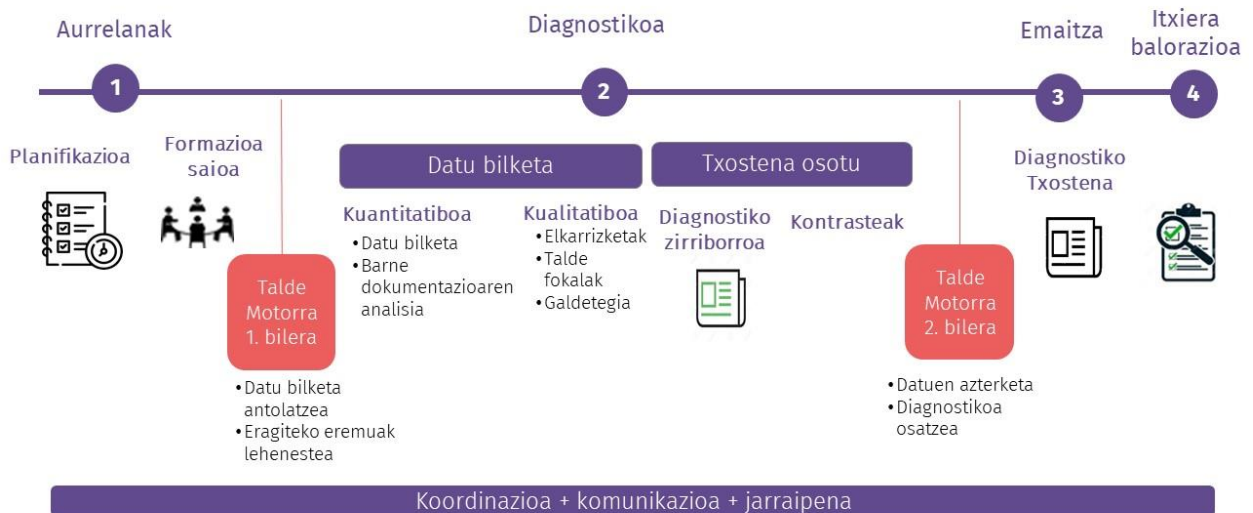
Aurrelanak

Diagnostikoa

Emaitza

Itxiera balorazioa

1

2

3

4

Planifikazioa

Formazioa saioa

Talde Motorra 1. bilera

• Datu bilketa antolatzea
• Eragiteko eremuak lehenestea

Datu bilketa

Kuantitatiboa
• Datu bilketa
• Barne dokumentazioaren analisia

Kualitatiboa
• Elkarrizketak
• Talde fokalak
• Galdetegia

Txostena osotu

Diagnostiko zirriborroa

Kontrasteak

Talde Motorra 2. bilera

• Datuen azterketa
• Diagnostikoa osatzea

Diagnostiko Txostena

Koordinazioa + komunikazioa + jarraipena